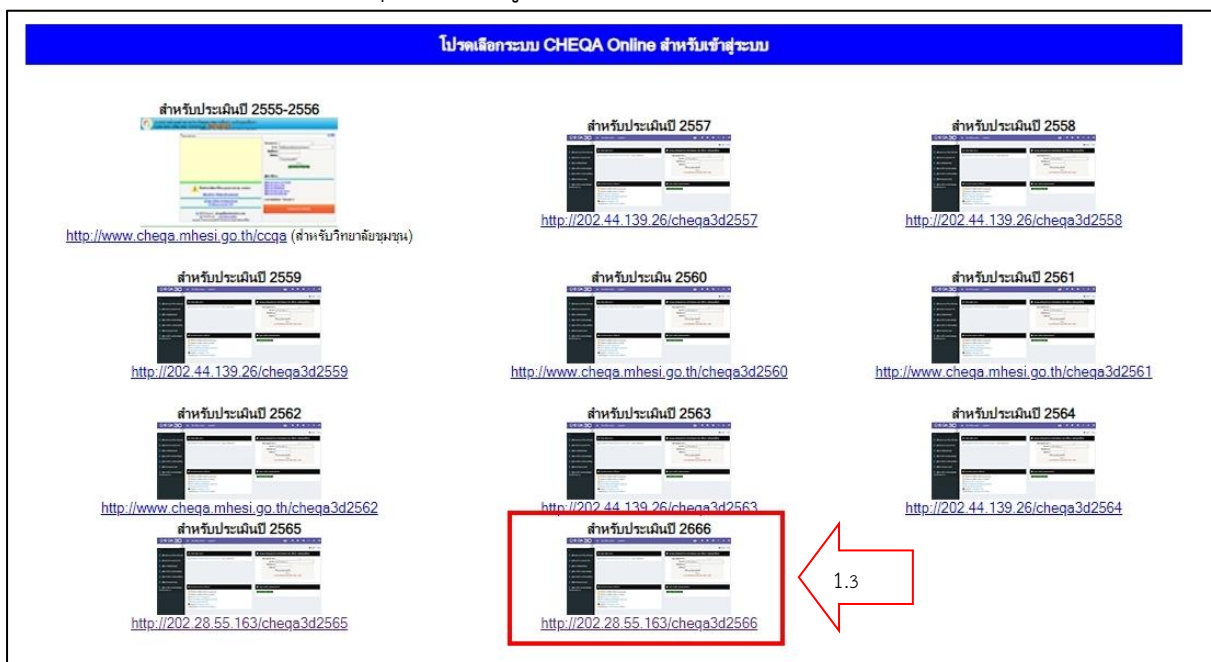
โปรดเลือกระบบ CHEQA Online สำหรับเข้าสู่ระบบ

สำหรับประเมินปี 2555-2556

http://www.cheqa.mhesi.go.th/ccqa (สำหรับวิทยาลัยชุมชน)

สำหรับประเมินปี 2557

http://202.44.139.26/cheqa3d2557

สำหรับประเมินปี 2558

http://202.44.139.26/cheqa3d2558

สำหรับประเมินปี 2559

http://202.44.139.26/cheqa3d2559

สำหรับประเมิน 2560

http://www.cheqa.mhesi.go.th/cheqa3d2560

สำหรับประเมินปี 2561

http://www.cheqa.mhesi.go.th/cheqa3d2561

สำหรับประเมินปี 2562

http://www.cheqa.mhesi.go.th/cheqa3d2562

สำหรับประเมินปี 2563

http://202.44.139.26/cheqa3d2563

สำหรับประเมินปี 2564

http://202.44.139.26/cheqa3d2564

สำหรับประเมินปี 2565

http://202.28.55.163/cheqa3d2565

สำหรับประเมินปี 2666

http://202.28.55.163/cheqa3d2566

1.3